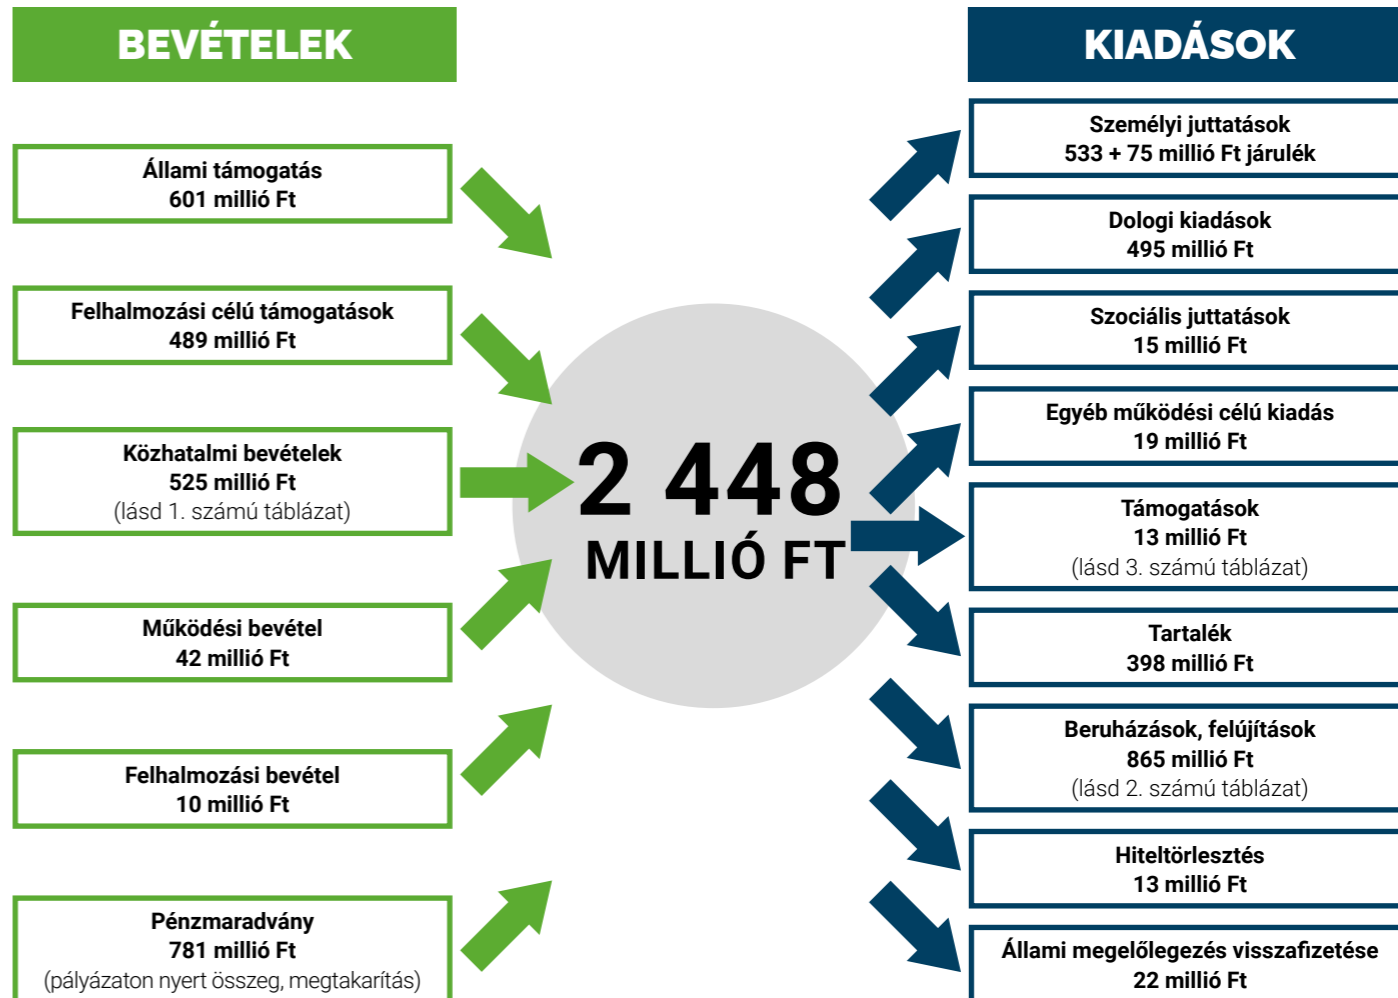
BEVÉTELEK

KIADÁSOK

Állami támogatás
601 millió Ft

Felhalmozási célú támogatások
489 millió Ft

Közhatalmi bevételek
525 millió Ft
(lásd 1. számú táblázat)

Működési bevétel
42 millió Ft

Felhalmozási bevétel
10 millió Ft

Pénzmaradvány
781 millió Ft
(pályázaton nyert összeg, megtakarítás)

2 448
MILLIÓ FT

Személyi juttatások
533 + 75 millió Ft járulék

Dologi kiadások
495 millió Ft

Szociális juttatások
15 millió Ft

Egyéb működési célú kiadás
19 millió Ft

Támogatások
13 millió Ft
(lásd 3. számú táblázat)

Tartalék
398 millió Ft

Beruházások, felújítások
865 millió Ft
(lásd 2. számú táblázat)

Hiteltörlesztés
13 millió Ft

Állami megelőlegezés visszafizetése
22 millió Ft